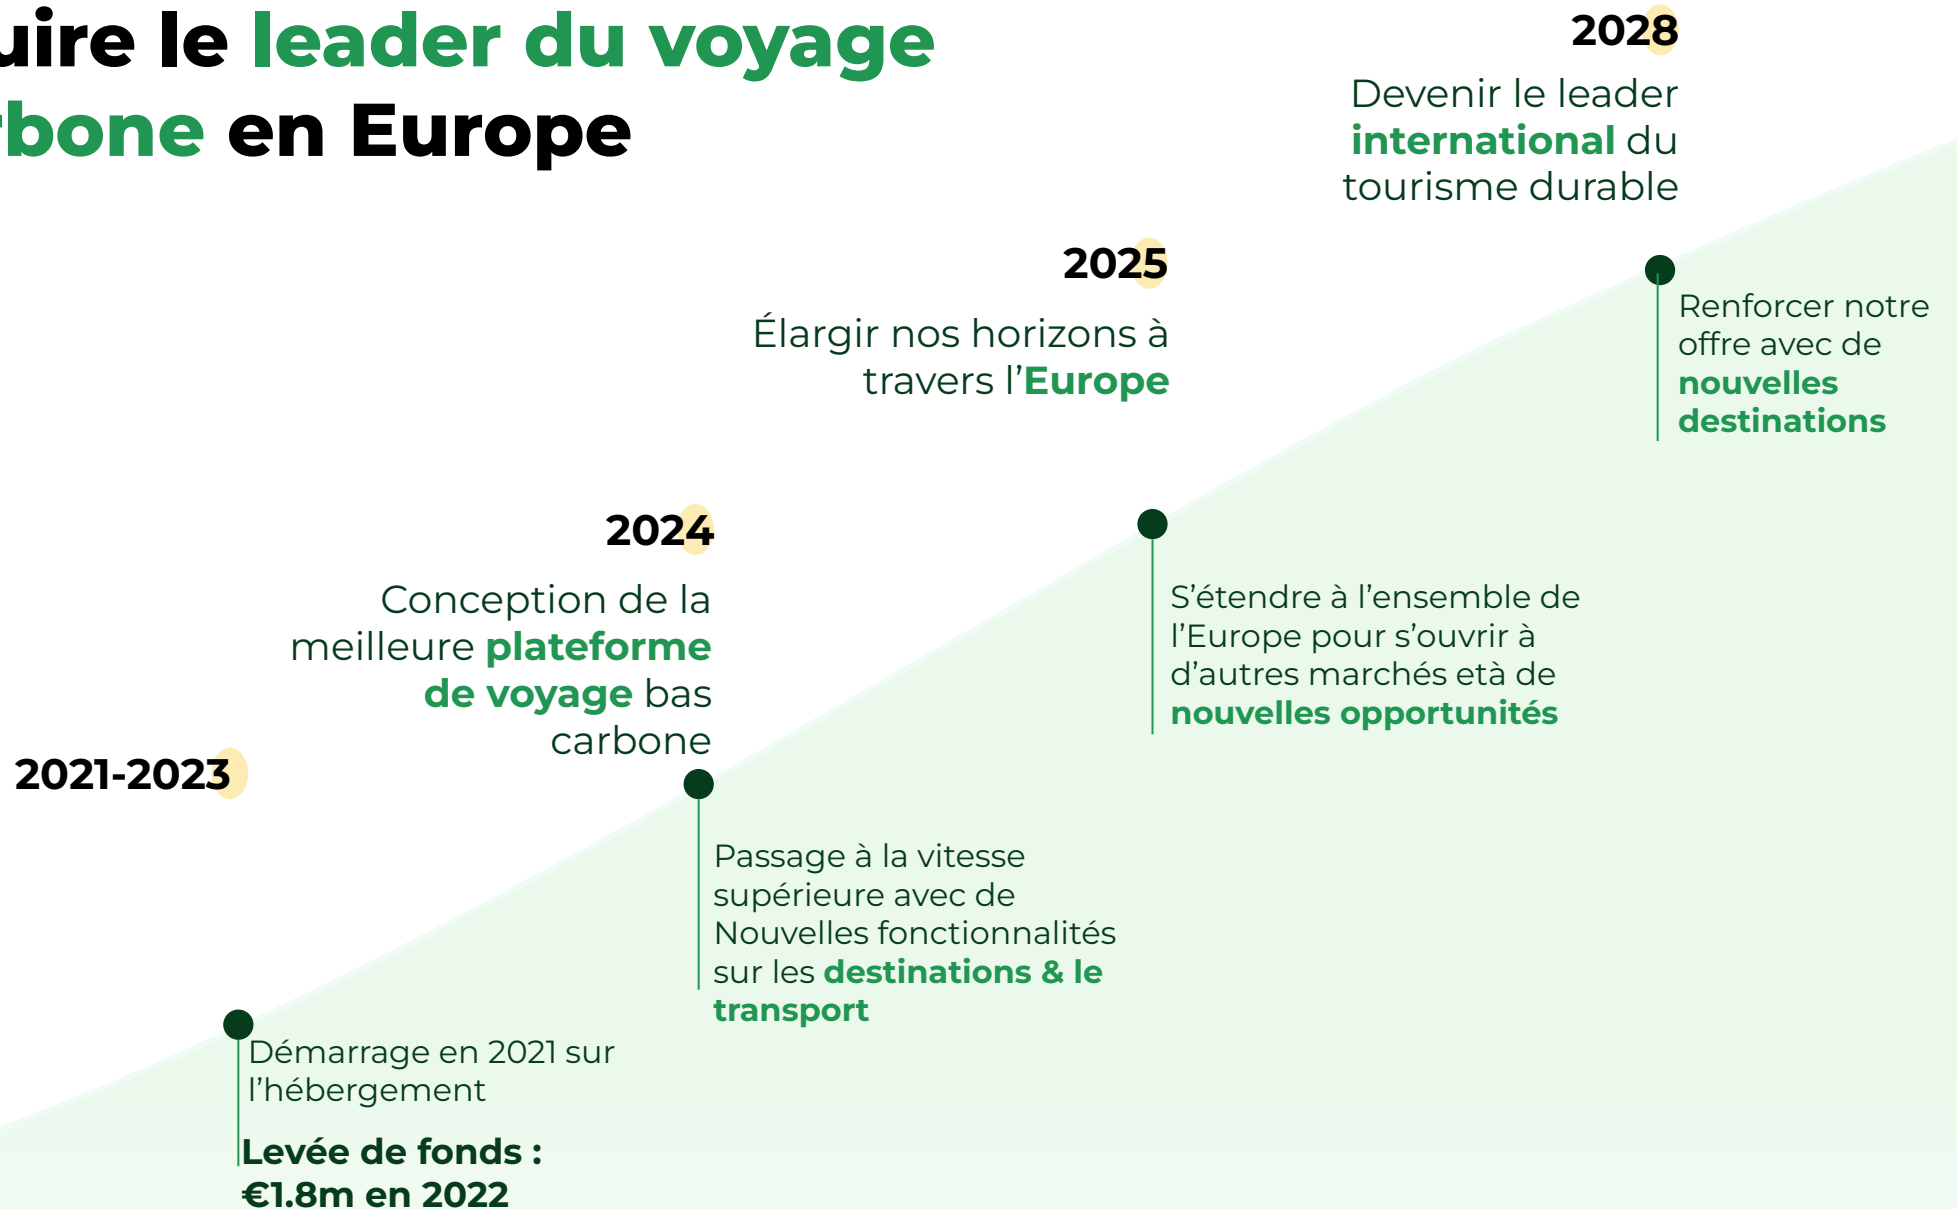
uire le leader du voyage rbone en Europe

2028

Devenir le leader international du tourisme durable

Renforcer notre offre avec de nouvelles destinations

2025

Élargir nos horizons à travers l'Europe

S'étendre à l'ensemble de l'Europe pour s'ouvrir à d'autres marchés età de nouvelles opportunités

2024

Conception de la meilleure plateforme de voyage bas carbone

Passage à la vitesse supérieure avec de Nouvelles fonctionnalités sur les destinations & le transport

2021-2023

Démarrage en 2021 sur l'hébergement

Levée de fonds : €1.8m en 2022